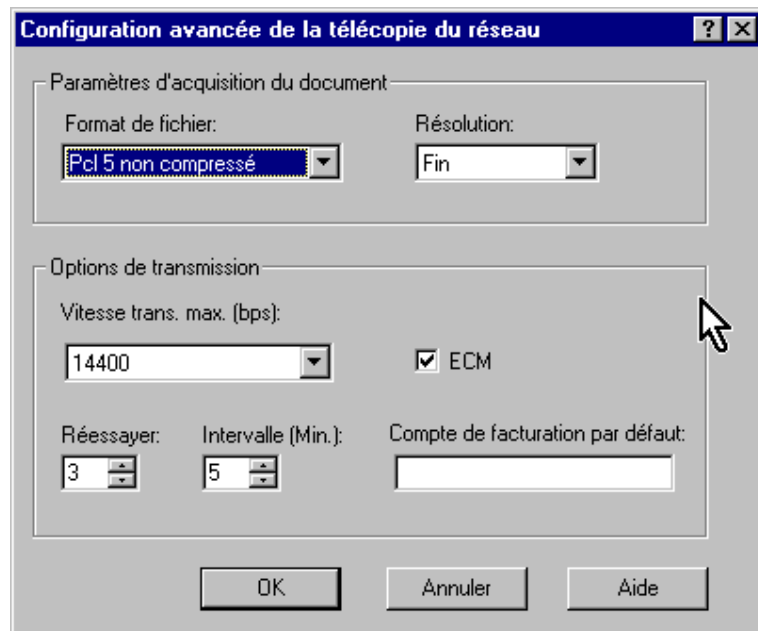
Configuration avancée de la télécopie du réseau

?

Paramètres d'acquisition du document

Format de fichier:

Pcl 5 non compressé

Résolution:

Fin

Options de transmission

Vitesse trans. max. (bps):

14400

ECM

Réessayer:

3

Intervalle (Min.):

5

Compte de facturation par défaut:

OK

Annuler

Aide